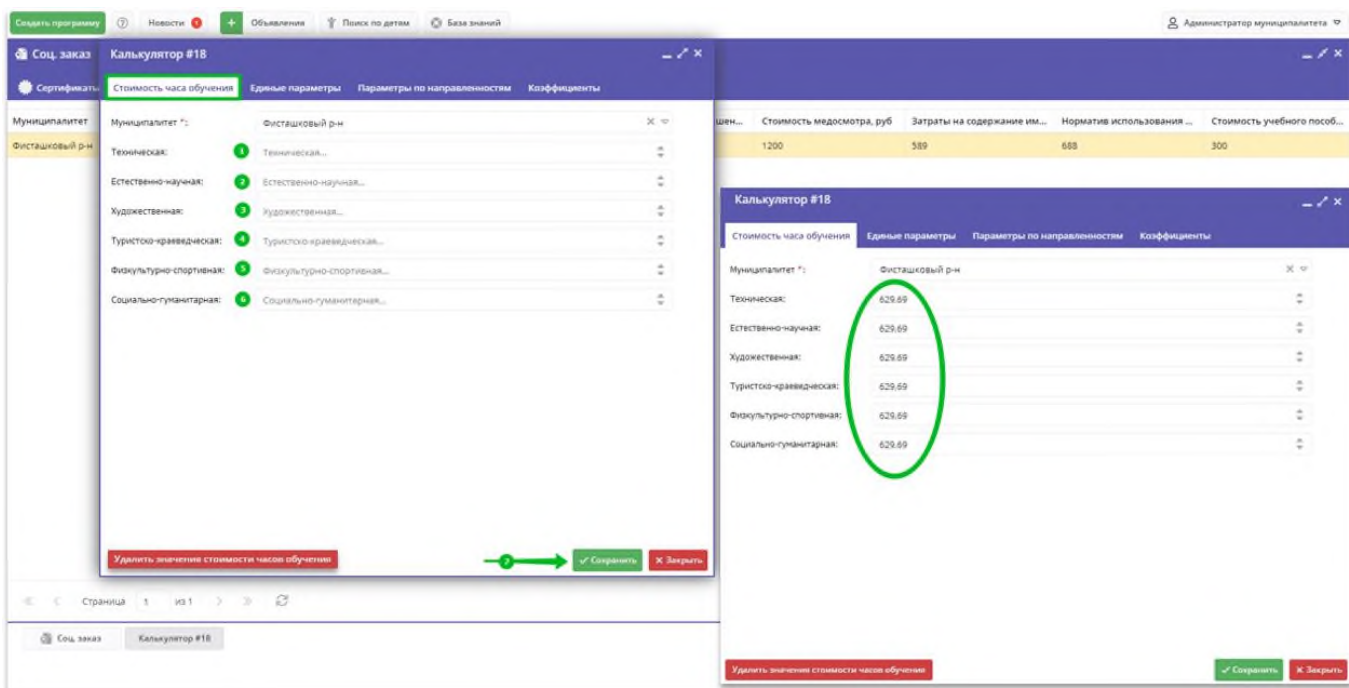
Создать программу ② Новости + Объявления Поиск по детям База знаний Администратор муниципалитета

Соц. заказ

Сертификаты

Муниципалитет
Фисташковый р-н

шен... | Стоимость медосмотра, руб | Затраты на содержание им... | Норматив использования ... | Стоимость учебного пособ...
--- | --- | --- | --- | ---
 | 1200 | 589 | 688 | 300

Калькулятор #18

Стоимость часа обучения | Единые параметры | Параметры по направленностям | Коэффициенты

Муниципалитет *: Фисташковый р-н
Техническая: 1 Техническая...
Естественно-научная: 2 Естественно-научная...
Художественная: 3 Художественная...
Туристско-краеведческая: 4 Туристско-краеведческая...
Физкультурно-спортивная: 5 Физкультурно-спортивная...
Социально-гуманитарная: 6 Социально-гуманитарная...

Удалить значения стоимости часов обучения
7 ✓ Сохранить ✕ Закрыть

Страница 1 из 1

Соц. заказ Калькулятор #18

Калькулятор #18

Стоимость часа обучения | Единые параметры | Параметры по направленностям | Коэффициенты

Муниципалитет *: Фисташковый р-н
Техническая: 629.69
Естественно-научная: 629.69
Художественная: 629.69
Туристско-краеведческая: 629.69
Физкультурно-спортивная: 629.69
Социально-гуманитарная: 629.69

Удалить значения стоимости часов обучения
✓ Сохранить ✕ Закрыть